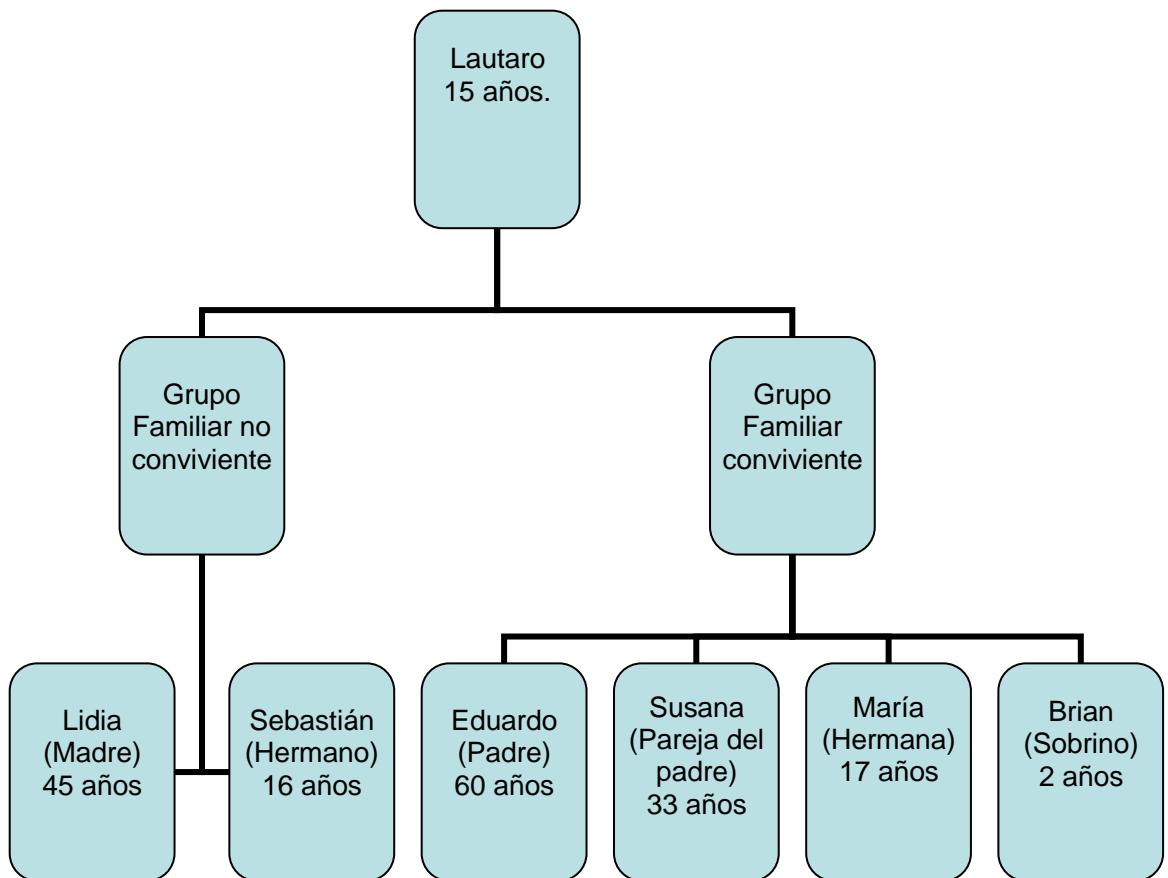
Lautaro
15 años.

Grupo Familiar no conviviente

Grupo Familiar conviviente

Lidia (Madre) 45 años

Sebastián (Hermano) 16 años

Eduardo (Padre) 60 años

Susana (Pareja del padre) 33 años

María (Hermana) 17 años

Brian (Sobrino) 2 años